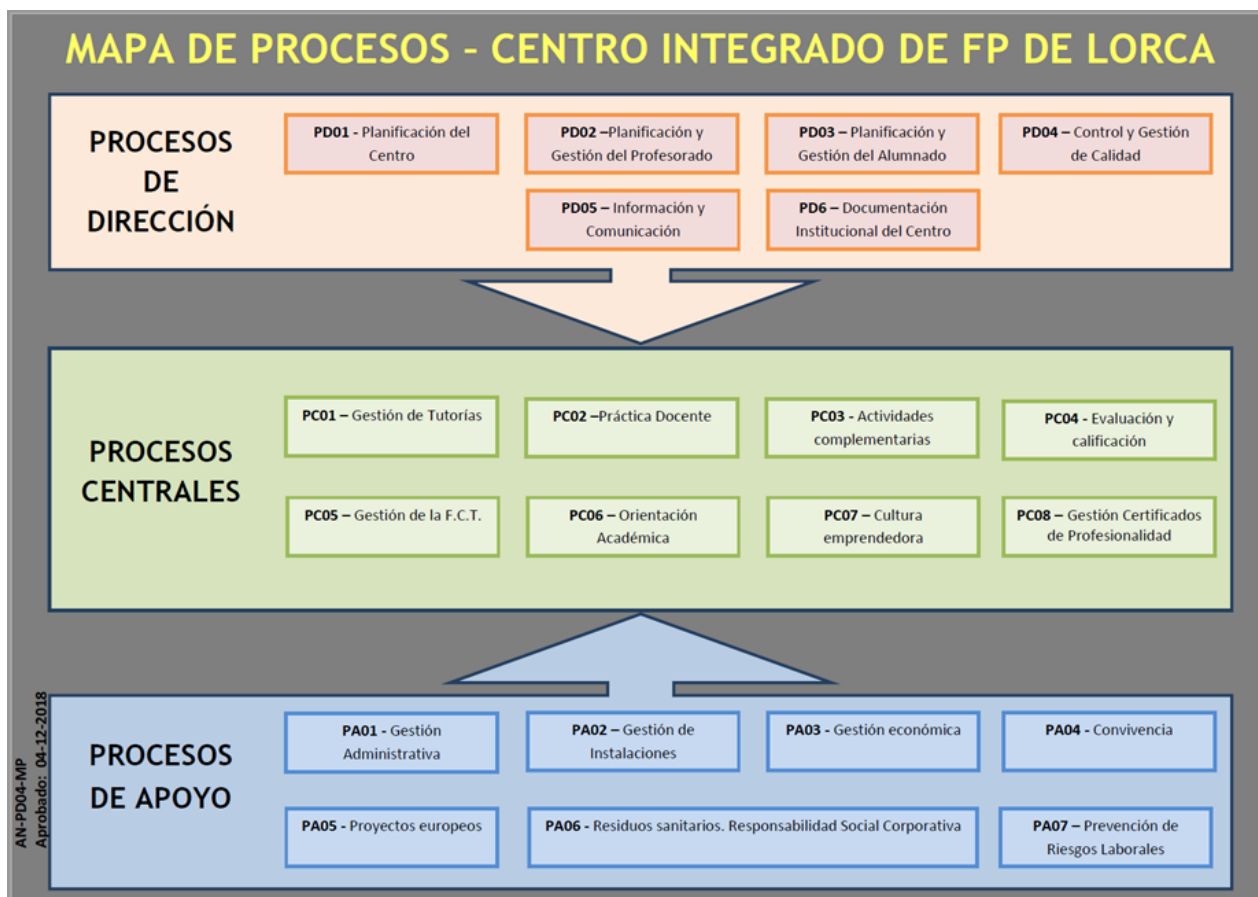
MAPA DE PROCESOS – CENTRO INTEGRADO DE FP DE LORCA

PROCESOS DE DIRECCIÓN

PD01 - Planificación del Centro

PD02 –Planificación y Gestión del Profesorado

PD03 – Planificación y Gestión del Alumnado

PD04 – Control y Gestión de Calidad

PD05 – Información y Comunicación

PD6 – Documentación Institucional del Centro

PROCESOS CENTRALES

PC01 – Gestión de Tutorías

PC02 –Práctica Docente

PC03 - Actividades complementarias

PC04 - Evaluación y calificación

PC05 – Gestión de la F.C.T.

PC06 – Orientación Académica

PC07 – Cultura emprendedora

PC08 – Gestión Certificados de Profesionalidad

AN-PD04-MP
Aprobado: 04-12-2018

PROCESOS DE APOYO

PA01 - Gestión Administrativa

PA02 – Gestión de Instalaciones

PA03 - Gestión económica

PA04 - Convivencia

PA05 - Proyectos europeos

PA06 - Residuos sanitarios. Responsabilidad Social Corporativa

PA07 – Prevención de Riesgos Laborales